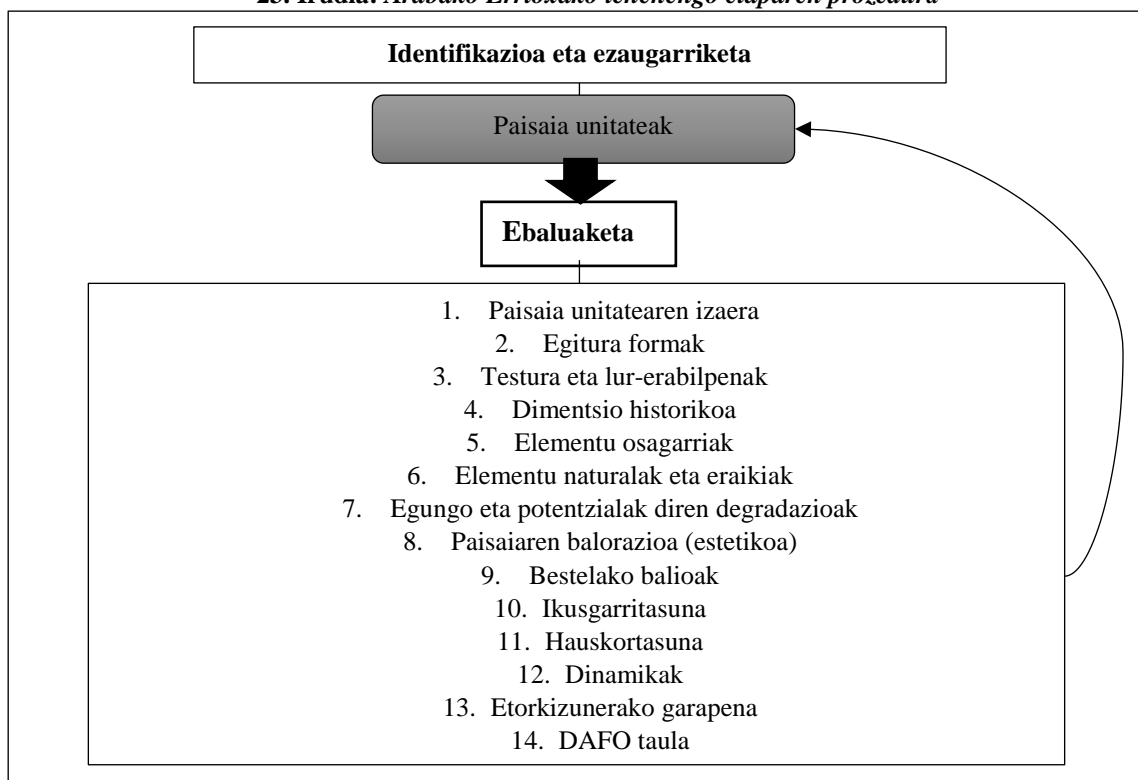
25. Irudia. Arabako Errioxako lehenengo etaparen prozedura

Identifikazioa eta ezaugarriketa

Paisaia unitateak

Ebaluaketa

1. Paisaia unitatearen izaera
2. Egitura formak
3. Testura eta lur-erabilpenak
4. Dimentsio historikoa
5. Elementu osagarriak
6. Elementu naturalak eta eraikiak
7. Egungo eta potentzialak diren degradazioak
8. Paisaiaren balorazioa (estetikoa)
9. Bestelako balioak
10. Ikusgarritasuna
11. Hauskortasuna
12. Dinamikak
13. Etorkizunerako garapena
14. DAFO taula